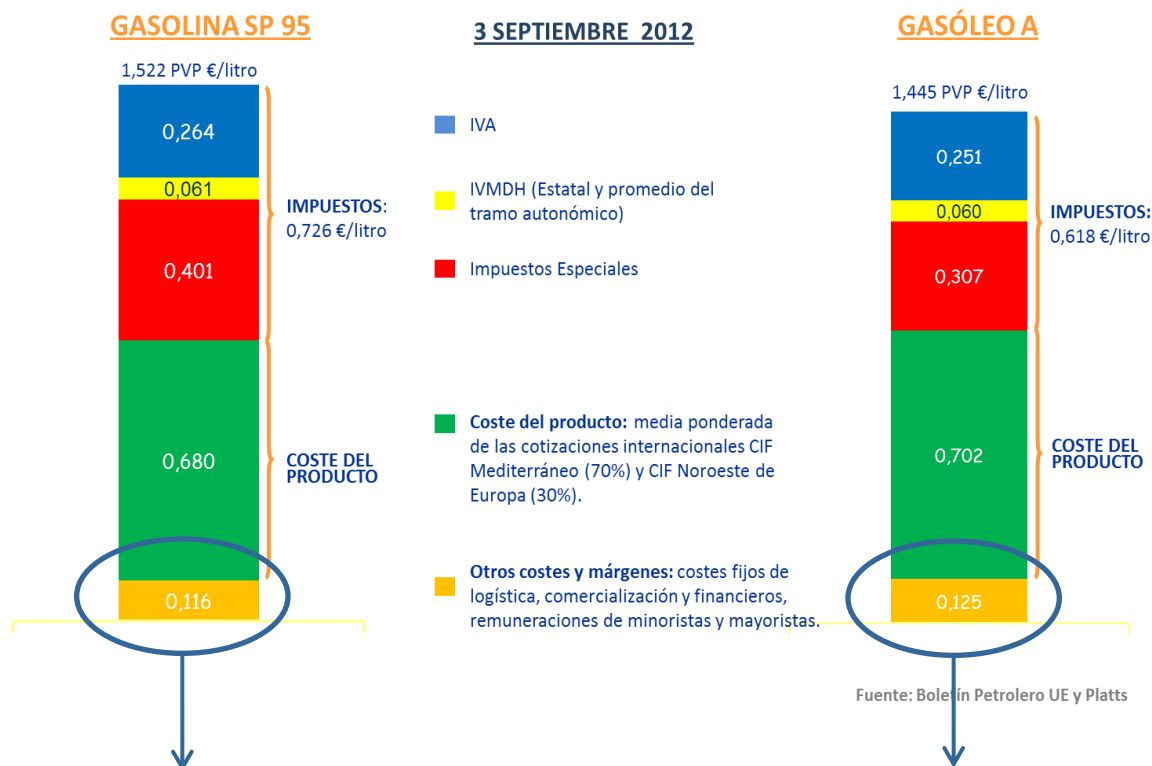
GASOLINA SP 95

3 SEPTIEMBRE 2012

GASÓLEO A

1,522 PVP €/litro

0,264

0,061

0,401

0,680

0,116

IMPUESTOS: 0,726 €/litro

COSTE DEL PRODUCTO

IVA

IVMDH (Estatal y promedio del tramo autonómico)

Impuestos Especiales

Coste del producto: media ponderada de las cotizaciones internacionales CIF Mediterráneo (70%) y CIF Noroeste de Europa (30%).

Otros costes y márgenes: costes fijos de logística, comercialización y financieros, remuneraciones de minoristas y mayoristas.

1,445 PVP €/litro

0,251

0,060

0,307

0,702

0,125

IMPUESTOS: 0,618 €/litro

COSTE DEL PRODUCTO

Fuente: Boletín Petrolero UE y Platts